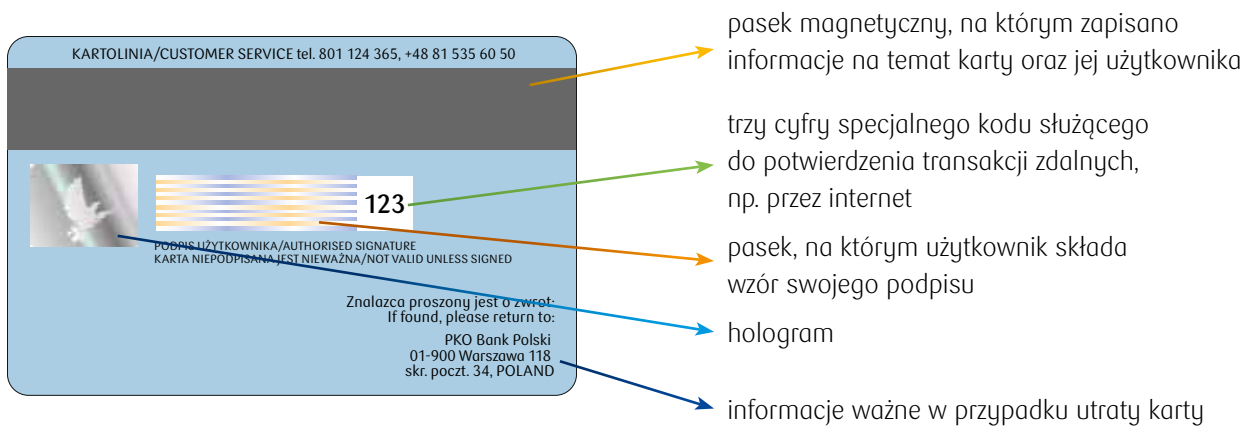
KARTOLINIA/CUSTOMER SERVICE tel. 801 124 365, +48 81 535 60 50

123

PODPIS UŻYTKOWNIKA/AUTHORISED SIGNATURE
KARTA NIEPODPISANA JEST NIEWAŻNA/NOT VALID UNLESS SIGNED

Znalazca proszony jest o zwrot:
If found, please return to:

PKO Bank Polski
01-900 Warszawa 118
skr. poczt. 34, POLAND

pasek magnetyczny, na którym zapisano informacje na temat karty oraz jej użytkownika

trzy cyfry specjalnego kodu służącego do potwierdzenia transakcji zdalnych, np. przez internet

pasek, na którym użytkownik składa wzór swojego podpisu

hologram

informacje ważne w przypadku utraty karty